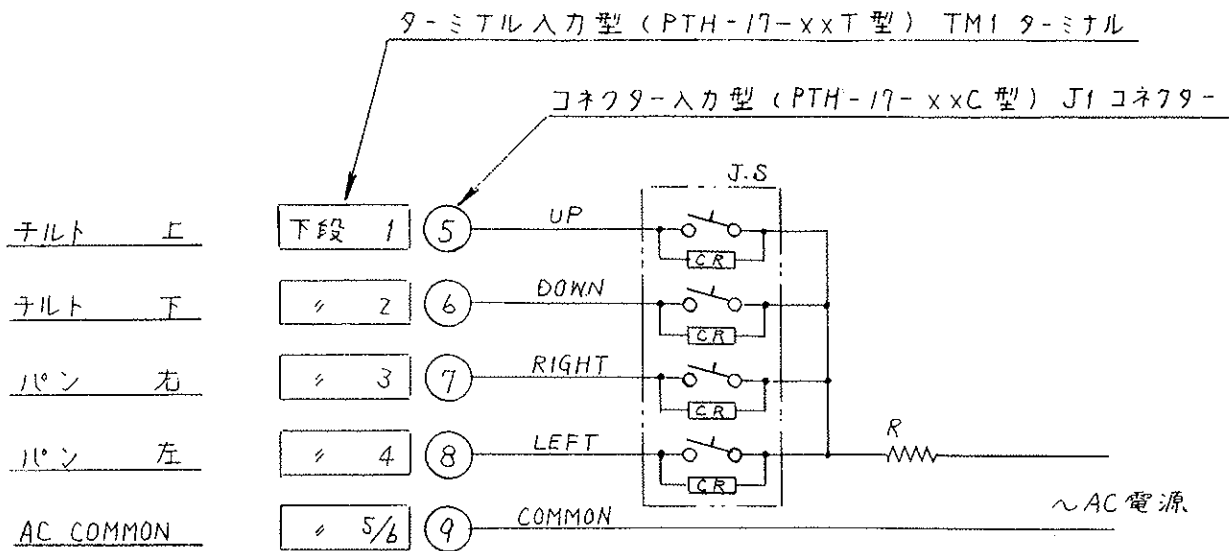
ターミナル入力型（PTH-17-xxT型） TM1 ターミナル

コネクター入力型（PTH-17-xxC型） J1 コネクター

J.S

チルト 上

下段 1

5

UP

CR

チルト 下

〃 2

6

DOWN

CR

パン 右

〃 3

7

RIGHT

CR

パン 左

〃 4

8

LEFT

CR

R

AC COMMON

〃 5/6

9

COMMON

～AC電源